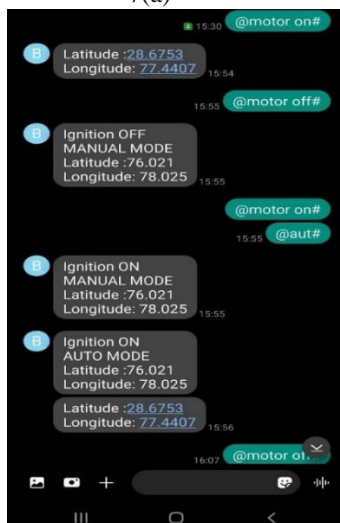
15:30 @motor on#

B Latitude :28.6753
Longitude: 77.4407 15:54

15:55 @motor off#

B Ignition OFF
MANUAL MODE
Latitude :76.021
Longitude: 78.025 15:55

@motor on#

15:55 @aut#

B Ignition ON
MANUAL MODE
Latitude :76.021
Longitude: 78.025 15:55

B Ignition ON
AUTO MODE
Latitude :76.021
Longitude: 78.025

Latitude :28.6753
Longitude: 77.4407 15:56

16:07 @motor o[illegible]